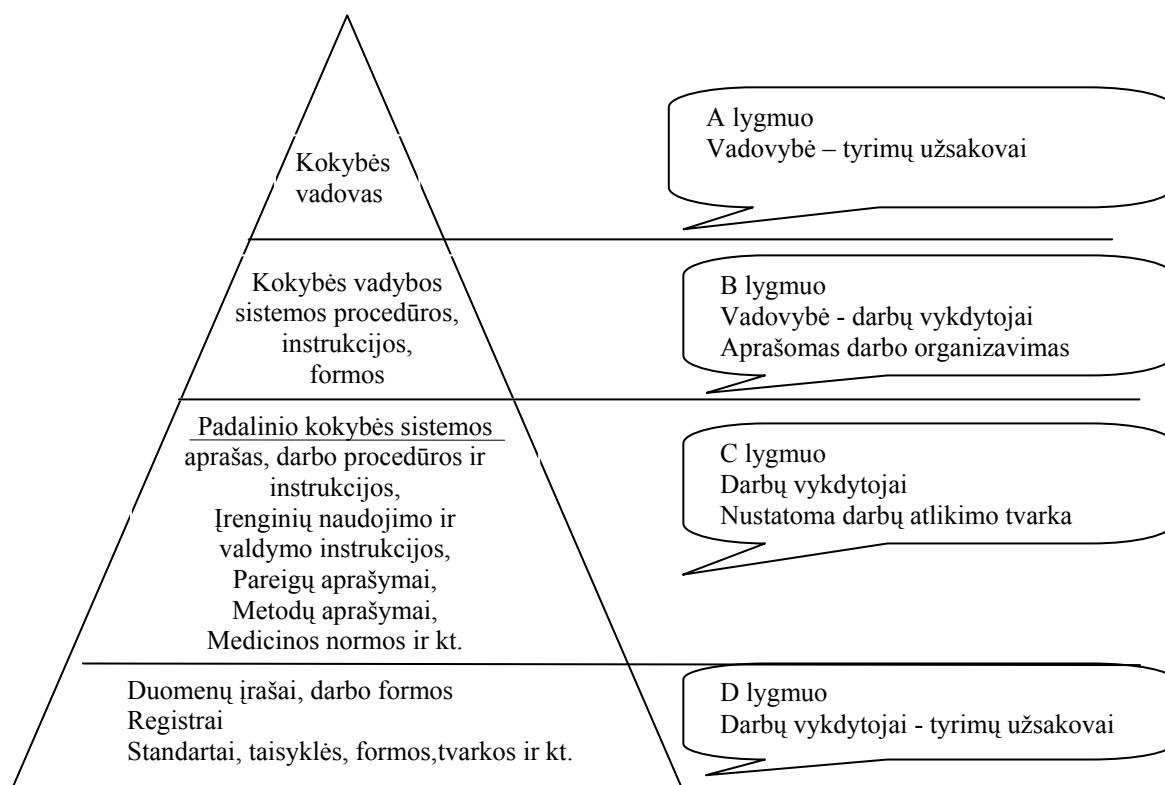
Kokybės vadovas

A lygmuo
Vadovybė – tyrimų užsakovai

Kokybės vadybos sistemos procedūros, instrukcijos, formos

B lygmuo
Vadovybė - darbų vykdytojai
Aprašomas darbo organizavimas

Padalinio kokybės sistemos aprašas, darbo procedūros ir instrukcijos,
Įrenginių naudojimo ir valdymo instrukcijos,
Pareigų aprašymai,
Metodų aprašymai,
Medicinos normos ir kt.

C lygmuo
Darbų vykdytojai
Nustatoma darbų atlikimo tvarka

Duomenų įrašai, darbo formos
Registrai
Standartai, taisyklės, formos,tvarkos ir kt.

D lygmuo
Darbų vykdytojai - tyrimų užsakovai